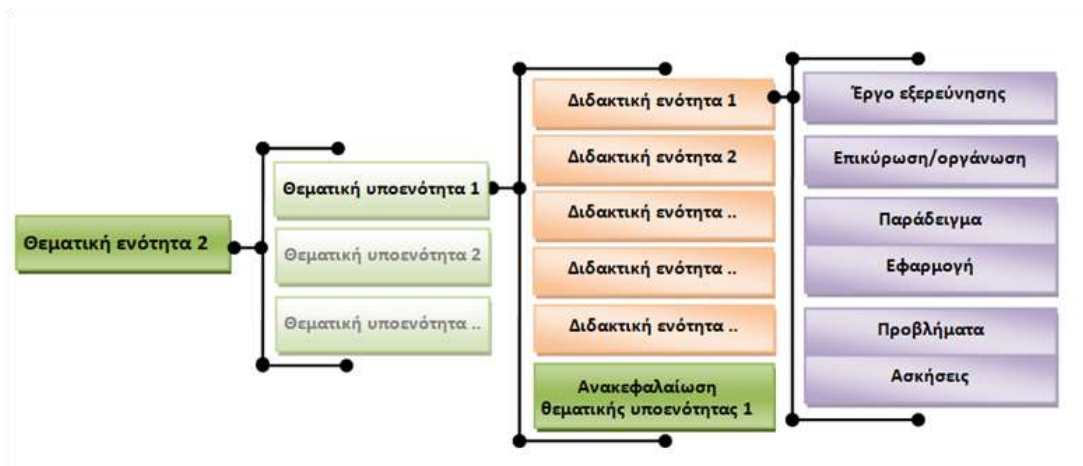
Θεματική ενότητα 2

Θεματική υποενότητα 1

Θεματική υποενότητα 2

Θεματική υποενότητα ..

Διδακτική ενότητα 1

Διδακτική ενότητα 2

Διδακτική ενότητα ..

Διδακτική ενότητα ..

Διδακτική ενότητα ..

Ανακεφαλαίωση θεματικής υποενότητας 1

Έργο εξερεύνησης

Επικύρωση/οργάνωση

Παράδειγμα

Εφαρμογή

Προβλήματα

Ασκήσεις